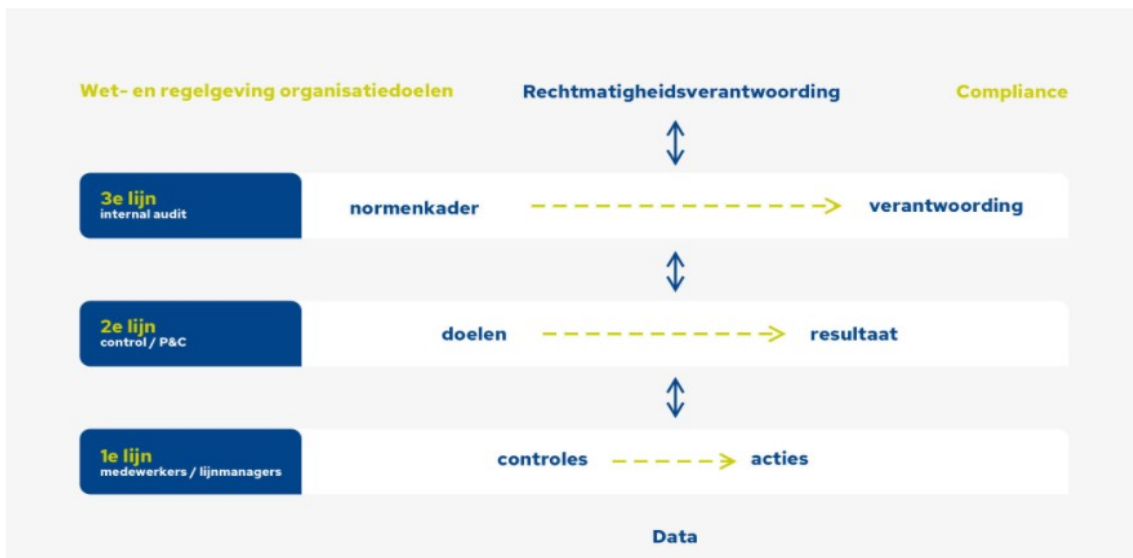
Wet- en regelgeving organisatiedoelen

Rechtmatigheidsverantwoording

Compliance

3e lijn
internal audit

normenkader

verantwoording

2e lijn
control / P&C

doelen

resultaat

1e lijn
medewerkers / lijnmanagers

controles

acties

Data